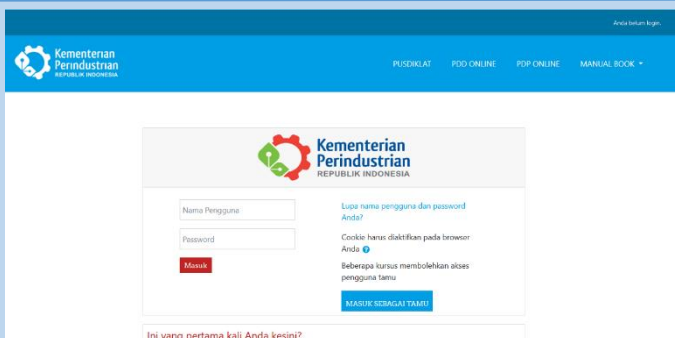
Anda belum login.

Kementerian Perindustrian REPUBLIK INDONESIA

PUSDIKLAT PDD ONLINE PDP ONLINE MANUAL BOOK

Kementerian Perindustrian REPUBLIK INDONESIA

Nama Pengguna

Password

Masuk

Lupa nama pengguna dan password Anda?

Cookie harus diaktifkan pada browser Anda

Beberapa kursus membolehkan akses pengguna tamu

MASUK SEBAGAI TAMU

Ini yang pertama kali Anda kesini?